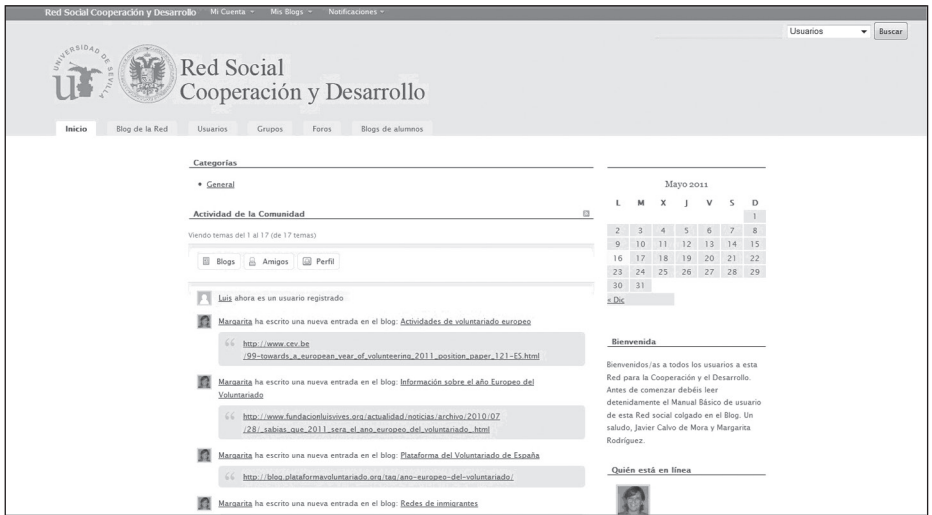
Red Social Cooperación y Desarrollo   Mi Cuenta   Mis Blogs   Notificaciones

Usuarios   Buscar

UNIVERSIDAD DE SEVILLA

Red Social
Cooperación y Desarrollo

Inicio   Blog de la Red   Usuarios   Grupos   Foros   Blogs de alumnos

Categorías

• General

Actividad de la Comunidad

Viendo temas del 1 al 17 (de 17 temas)

Blogs   Amigos   Perfil

Luis ahora es un usuario registrado

Margarita ha escrito una nueva entrada en el blog: Actividades de voluntariado europeo

http://www.cev.be/99-towards_a_european_year_of_volunteering_2011_position_paper_121-ES.html

Margarita ha escrito una nueva entrada en el blog: Información sobre el año Europeo del Voluntariado

http://www.fundacionluisvives.org/actualidad/noticias/archivo/2010/07/28/_sabias_que_2011_sera_el_ano_europeo_del_voluntariado_.html

Margarita ha escrito una nueva entrada en el blog: Plataforma del Voluntariado de España

http://blog.plataformavoluntariado.org/tag/ano-europeo-del-voluntariado/

Margarita ha escrito una nueva entrada en el blog: Redes de inmigrantes

Mayo 2011

| L | M | X | J | V | S | D |
|---|---|---|---|---|---|---|
| | | | | | | 1 |
| 2 | 3 | 4 | 5 | 6 | 7 | 8 |
| 9 | 10 | 11 | 12 | 13 | 14 | 15 |
| 16 | 17 | 18 | 19 | 20 | 21 | 22 |
| 23 | 24 | 25 | 26 | 27 | 28 | 29 |
| 30 | 31 | | | | | |

« Dic

Bienvenida

Bienvenidos/as a todos los usuarios a esta Red para la Cooperación y el Desarrollo. Antes de comenzar debéis leer detenidamente el Manual Básico de usuario de esta Red social colgado en el Blog. Un saludo, Javier Calvo de Mora y Margarita Rodríguez.

Quién está en línea